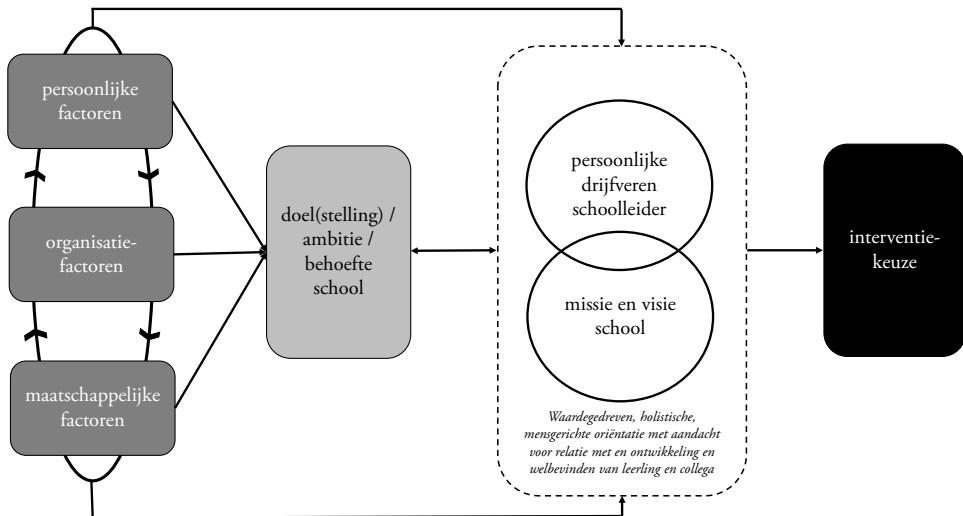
persoonlijke factoren

organisatiefactoren

maatschappelijke factoren

doel(stelling) / ambitie / behoefte school

persoonlijke drijfveren schoolleider

missie en visie school

Waardegedreven, holistische, mensgerichte oriëntatie met aandacht voor relatie met en ontwikkeling en welbevinden van leerling en collega

interventiekeuze